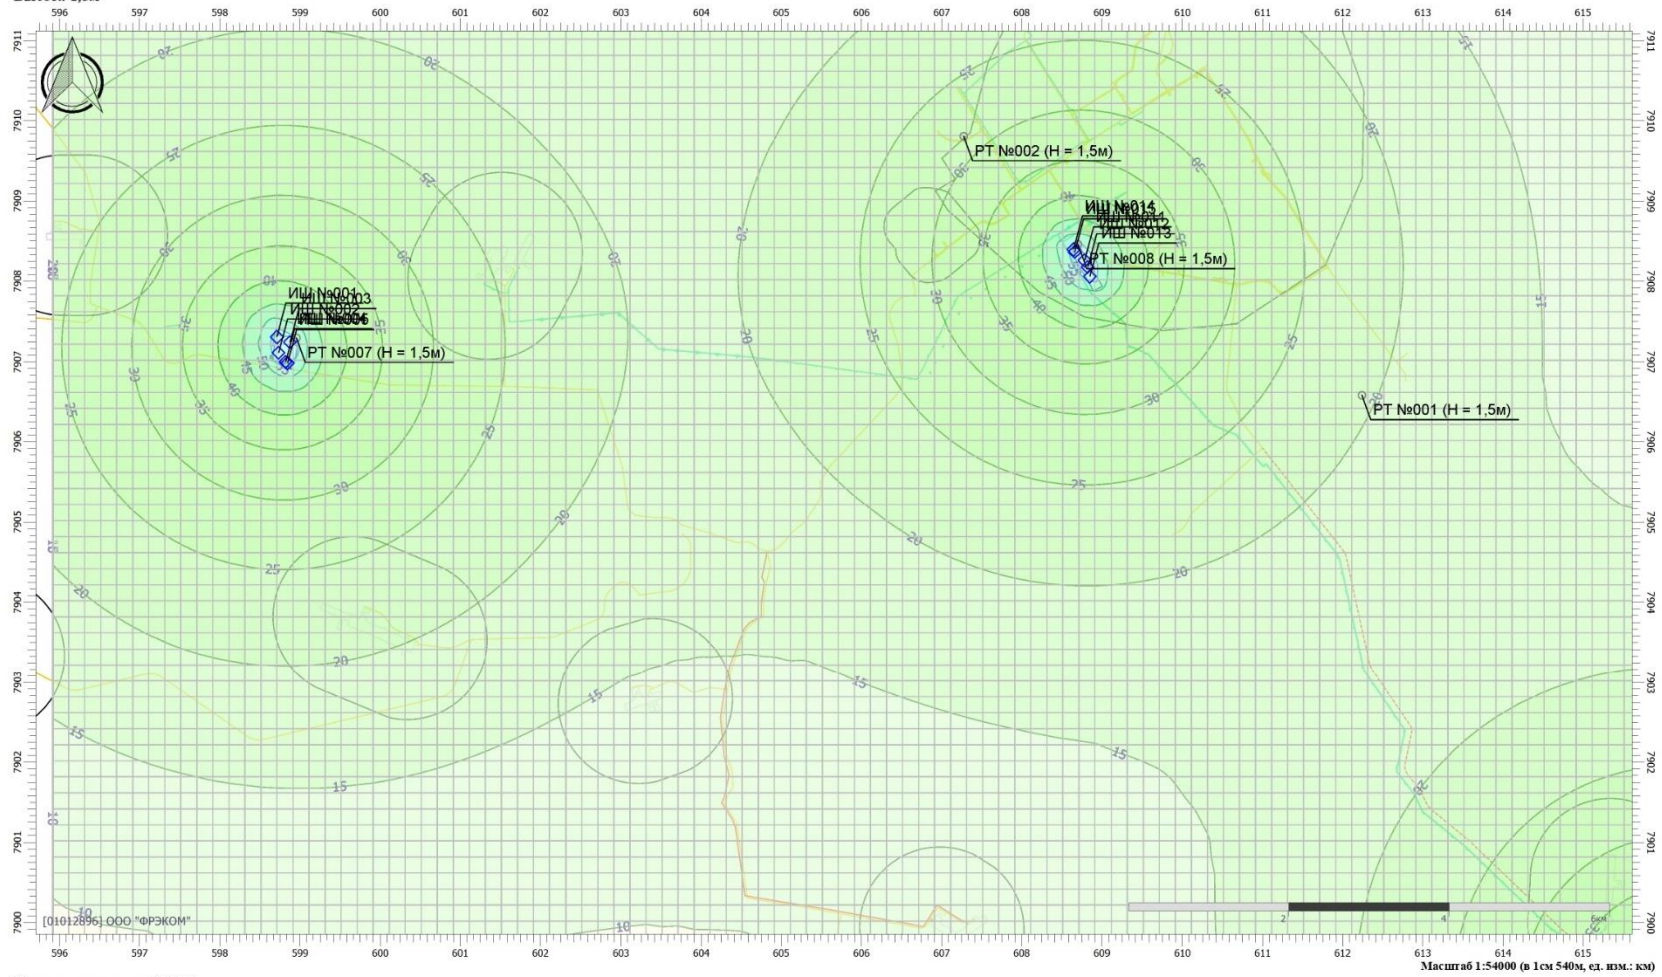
596 597 598 599 600 601 602 603 604 605 606 607 608 609 610 611 612 613 614 615

7911 7910 7909 7908 7907 7906 7905 7904 7903 7902 7901 7900

20
20
25
25
30
35
40
45
50
30
35
30
25
20
25
20
15
10
10
20
15
15
15
20
25
25
20
25
30
35
40
45
50
30
25
25
20
20
15
20
15
10

ИШ №001
ИШ №003
ИШ №002
ИШ №004
ИШ №005
РТ №007 (H = 1,5м)

РТ №002 (H = 1,5м)
ИШ №014
ИШ №015
ИШ №011
ИШ №012
ИШ №013
РТ №008 (H = 1,5м)

РТ №001 (H = 1,5м)

[01012896] ООО "ФРЭКОМ"

2
4
6км

Масштаб 1:54000 (в 1см 540м, ед. изм.: км)